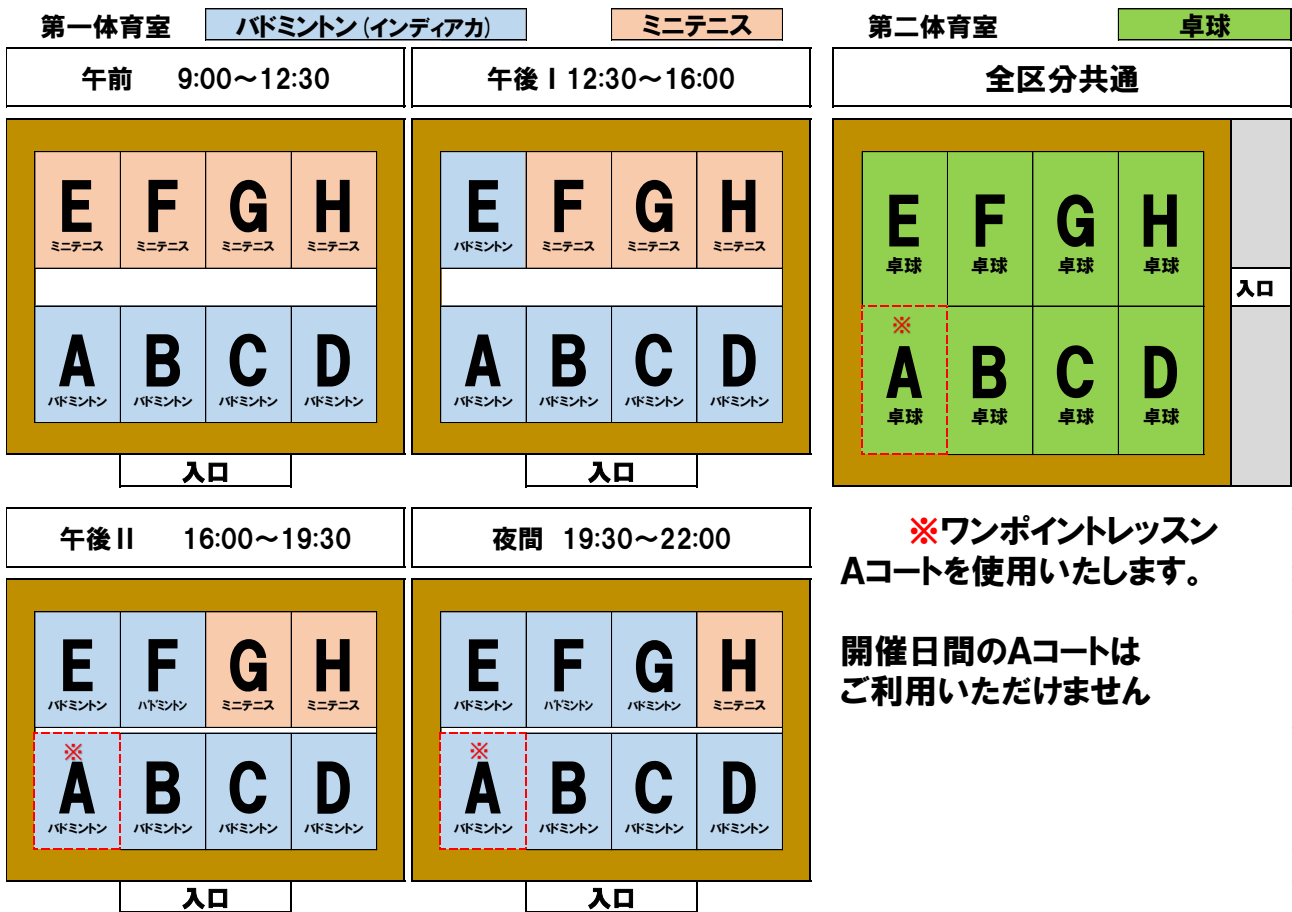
第一体育室 バドミントン（インディアカ） ミニテニス

第二体育室 卓球

午前 9:00〜12:30

| E ミニテニス | F ミニテニス | G ミニテニス | H ミニテニス |
|---|---|---|---|
| A バドミントン | B バドミントン | C バドミントン | D バドミントン |

入口

午後Ⅰ 12:30〜16:00

| E バドミントン | F ミニテニス | G ミニテニス | H ミニテニス |
|---|---|---|---|
| A バドミントン | B バドミントン | C バドミントン | D バドミントン |

入口

全区分共通

| E 卓球 | F 卓球 | G 卓球 | H 卓球 |
|---|---|---|---|
| ※ A 卓球 | B 卓球 | C 卓球 | D 卓球 |

入口

午後Ⅱ 16:00〜19:30

| E バドミントン | F バドミントン | G ミニテニス | H ミニテニス |
|---|---|---|---|
| ※ A バドミントン | B バドミントン | C バドミントン | D バドミントン |

入口

夜間 19:30〜22:00

| E バドミントン | F バドミントン | G バドミントン | H ミニテニス |
|---|---|---|---|
| ※ A バドミントン | B バドミントン | C バドミントン | D バドミントン |

入口

※ワンポイントレッスン
Aコートを使用いたします。

開催日間のAコートは
ご利用いただけません